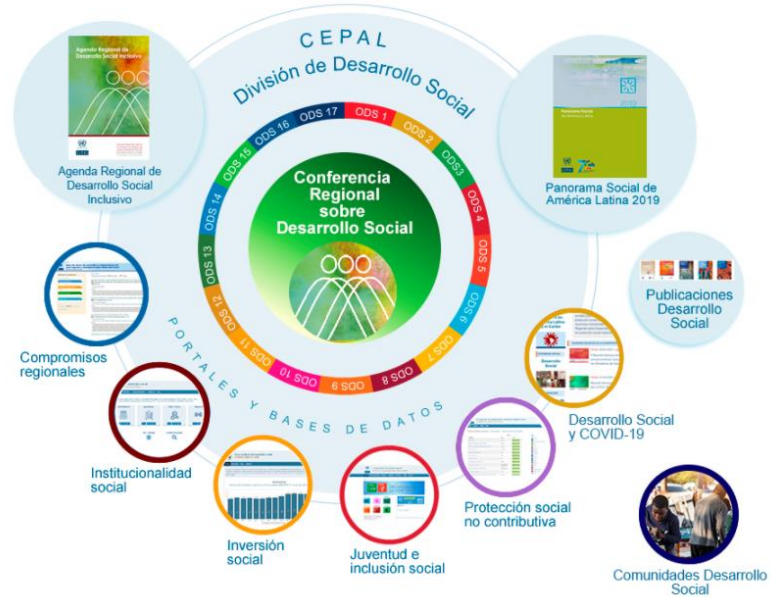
CEPAL
División de Desarrollo Social

Agenda Regional de Desarrollo Social Inclusivo

Agenda Regional de Desarrollo Social Inclusivo

Panorama Social de América Latina 2019

Panorama Social de América Latina 2019

ODS 17
ODS 1
ODS 2
ODS3
ODS 4
ODS 5
ODS 6
ODS 7
ODS 8
ODS 9
ODS 10
ODS 11
ODS 12
ODS 13
ODS 14
ODS 15
ODS 16

Conferencia Regional sobre Desarrollo Social

PORTALES Y BASES DE DATOS

Publicaciones Desarrollo Social

Compromisos regionales

Desarrollo Social y COVID-19

Institucionalidad social

Protección social no contributiva

Inversión social

Juventud e inclusión social

Comunidades Desarrollo Social